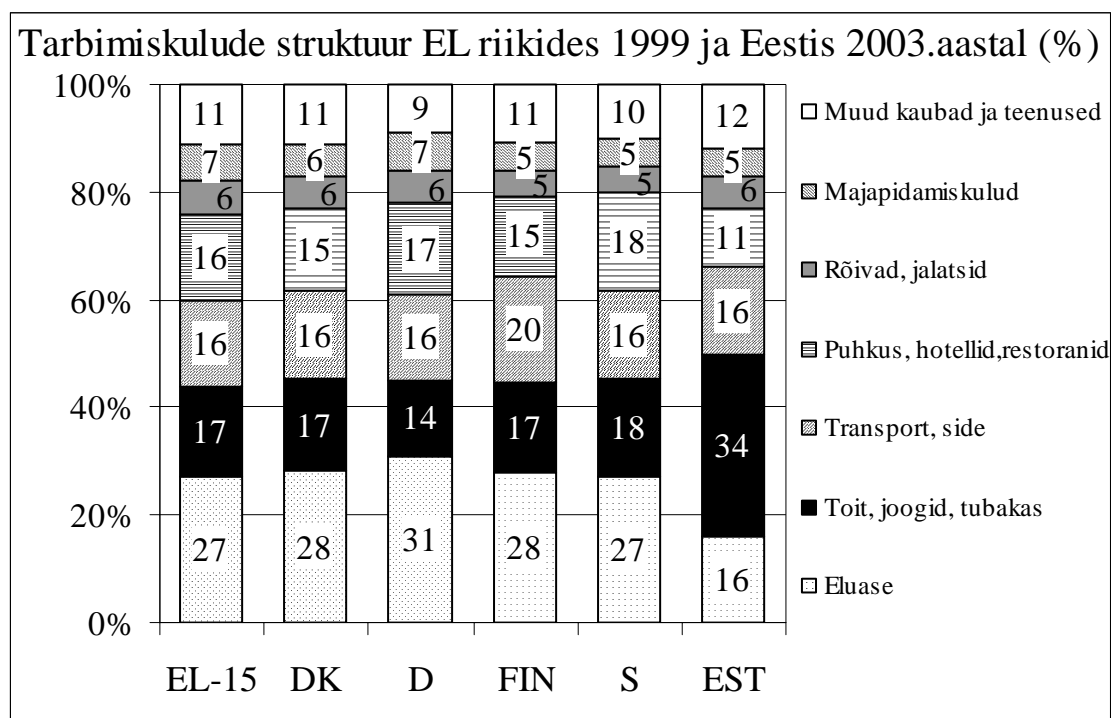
Tarbimiskulude struktuur EL riikides 1999 ja Eestis 2003.aastal (%)

100%
80%
60%
40%
20%
0%

| | EL-15 | DK | D | FIN | S | EST |
|---|---|---|---|---|---|---|
| Muud kaubad ja teenused | 11 | 11 | 9 | 11 | 10 | 12 |
| Majapidamiskulud | 7 | 6 | 7 | 5 | 5 | 5 |
| Rõivad, jalatsid | 6 | 6 | 6 | 5 | 5 | 6 |
| Puhkus, hotellid,restoranid | 16 | 15 | 17 | 15 | 18 | 11 |
| Transport, side | 16 | 16 | 16 | 20 | 16 | 16 |
| Toit, joogid, tubakas | 17 | 17 | 14 | 17 | 18 | 34 |
| Eluase | 27 | 28 | 31 | 28 | 27 | 16 |

Muud kaubad ja teenused
Majapidamiskulud
Rõivad, jalatsid
Puhkus, hotellid,restoranid
Transport, side
Toit, joogid, tubakas
Eluase